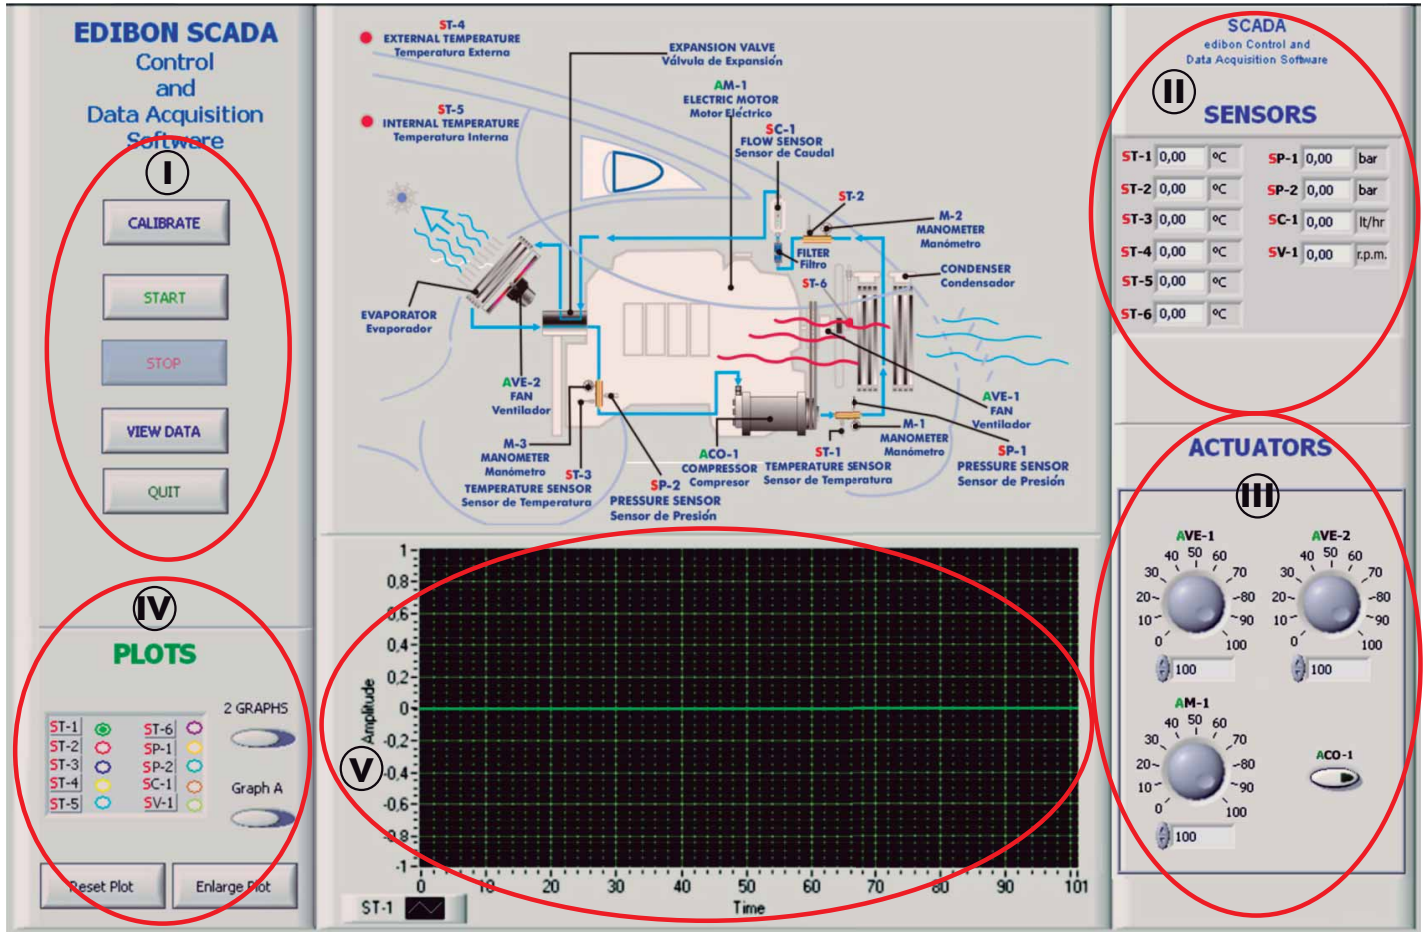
EDIBON SCADA
Control
and
Data Acquisition
Software

I

CALIBRATE

START

STOP

VIEW DATA

QUIT

ST-4
EXTERNAL TEMPERATURE
Temperatura Externa

ST-5
INTERNAL TEMPERATURE
Temperatura Interna

EXPANSION VALVE
Válvula de Expansión

AM-1
ELECTRIC MOTOR
Motor Eléctrico

SC-1
FLOW SENSOR
Sensor de Caudal

ST-2

M-2
MANOMETER
Manómetro

FILTER
Filtro

ST-6

CONDENSER
Condensador

EVAPORATOR
Evaporador

AVE-2
FAN
Ventilador

AVE-1
FAN
Ventilador

M-1
MANOMETER
Manómetro

M-3
MANOMETER
Manómetro

ST-3
TEMPERATURE SENSOR
Sensor de Temperatura

SP-2
PRESSURE SENSOR
Sensor de Presión

ACO-1
COMPRESSOR
Compresor

ST-1
TEMPERATURE SENSOR
Sensor de Temperatura

SP-1
PRESSURE SENSOR
Sensor de Presión

SCADA
edibon Control and
Data Acquisition Software

II

SENSORS

| | | | | | |
|---|---|---|---|---|---|
| ST-1 | 0,00 | ºC | SP-1 | 0,00 | bar |
| ST-2 | 0,00 | ºC | SP-2 | 0,00 | bar |
| ST-3 | 0,00 | ºC | SC-1 | 0,00 | lt/hr |
| ST-4 | 0,00 | ºC | SV-1 | 0,00 | r.p.m. |
| ST-5 | 0,00 | ºC | | | |
| ST-6 | 0,00 | ºC | | | |

ACTUATORS

III

AVE-1
0 10 20 30 40 50 60 70 80 90 100
100

AVE-2
0 10 20 30 40 50 60 70 80 90 100
100

AM-1
0 10 20 30 40 50 60 70 80 90 100
100

ACO-1

IV

PLOTS

ST-1 ST-6
ST-2 SP-1
ST-3 SP-2
ST-4 SC-1
ST-5 SV-1

2 GRAPHS

Graph A

Reset Plot

Enlarge Plot

V

1
0.8
0.6
0.4
0.2
0
-0.2
-0.4
-0.6
-0.8
-1

Amplitude

0 10 20 30 40 50 60 70 80 90 101

Time

ST-1